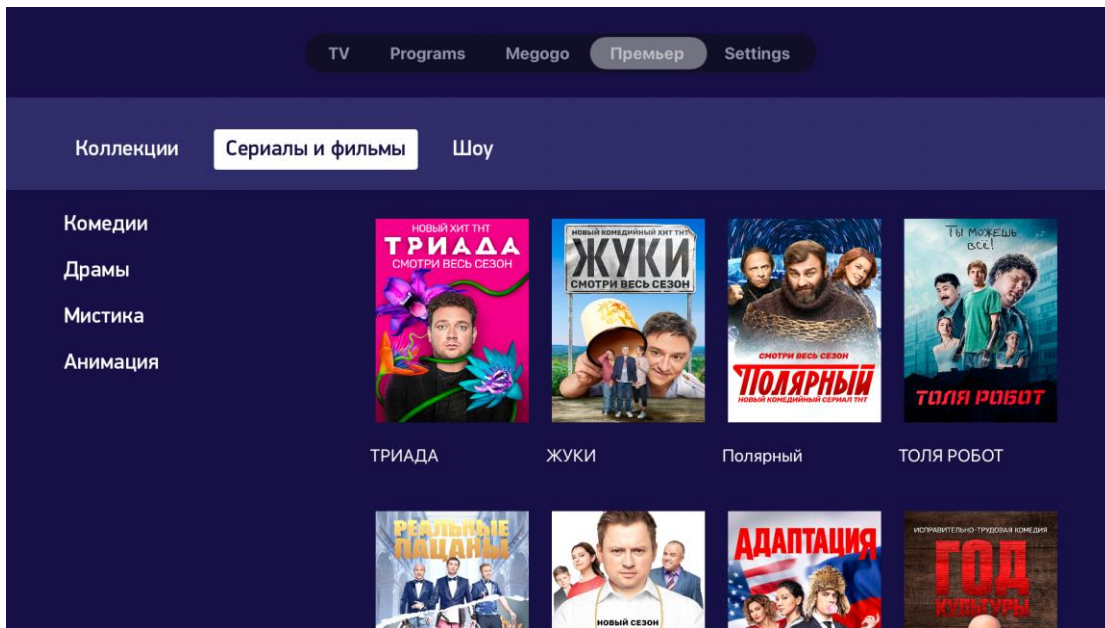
TV Programs Megogo Премьер Settings

Коллекции Сериалы и фильмы Шоу

Комедии
Драмы
Мистика
Анимация

НОВЫЙ ХИТ ТНТ
ТРИАДА
СМОТРИ ВЕСЬ СЕЗОН

НОВЫЙ КОМЕДИЙНЫЙ ХИТ ТНТ
ЖУКИ
СМОТРИ ВЕСЬ СЕЗОН

СМОТРИ ВЕСЬ СЕЗОН
ПОЛЯРНЫЙ
НОВЫЙ КОМЕДИЙНЫЙ СЕРИАЛ ТНТ

ТЫ МОЖЕШЬ ВСЕ!
ТОЛЯ РОБОТ

ТРИАДА
ЖУКИ
Полярный
ТОЛЯ РОБОТ

РЕАЛЬНЫЕ ПАЦАНЫ

НОВЫЙ СЕЗОН

АДАПТАЦИЯ

ИСПРАВИТЕЛЬНО-ТРУДОВАЯ КОМЕДИЯ
ГОД КУЛЬТУРЫ